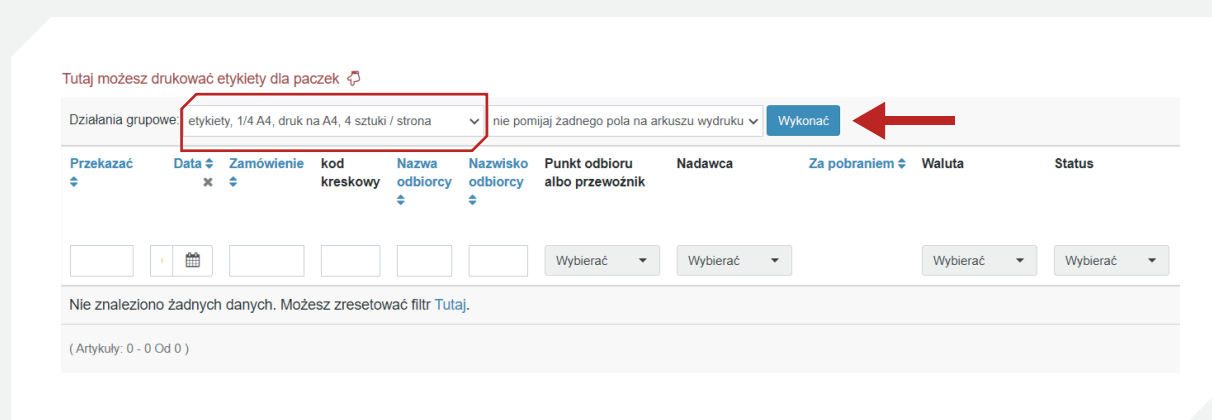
Tutaj możesz drukować etykiety dla paczek

Działania grupowe: etykiety, 1/4 A4, druk na A4, 4 sztuki / strona | nie pomijaj żadnego pola na arkuszu wydruku | Wykonać

| Przekazać | Data | Zamówienie | kod kreskowy | Nazwa odbiorcy | Nazwisko odbiorcy | Punkt odbioru albo przewoźnik | Nadawca | Za pobraniem | Waluta | Status |
|---|---|---|---|---|---|---|---|---|---|---|
| | | | | | | Wybierać | Wybierać | | Wybierać | Wybierać |

Nie znaleziono żadnych danych. Możesz zresetować filtr Tutaj.

( Artykuły: 0 - 0 Od 0 )